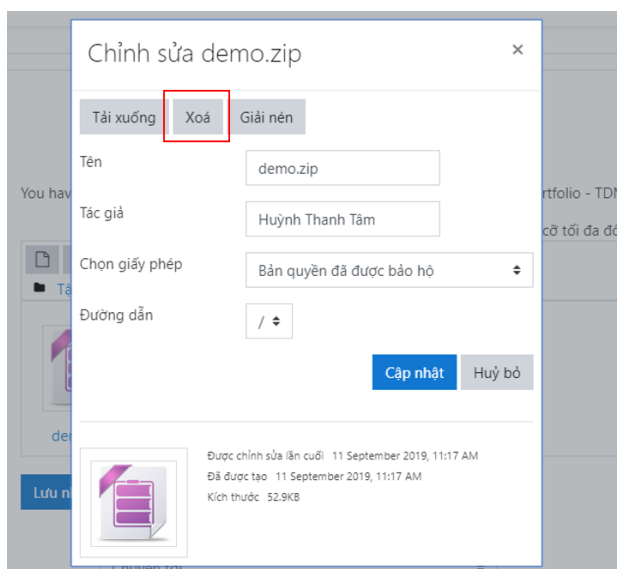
Chỉnh sửa demo.zip

×

Tải xuống

Xoá

Giải nén

Tên

demo.zip

Tác giả

Huỳnh Thanh Tâm

Chọn giấy phép

Bản quyền đã được bảo hộ

Đường dẫn

/

Cập nhật

Huỷ bỏ

Được chỉnh sửa lần cuối 11 September 2019, 11:17 AM

Đã được tạo 11 September 2019, 11:17 AM

Kích thước 52.9KB

You hav

rtfolio - TDN

cỡ tối đa đ

Tậ

de

Lưu n

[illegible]